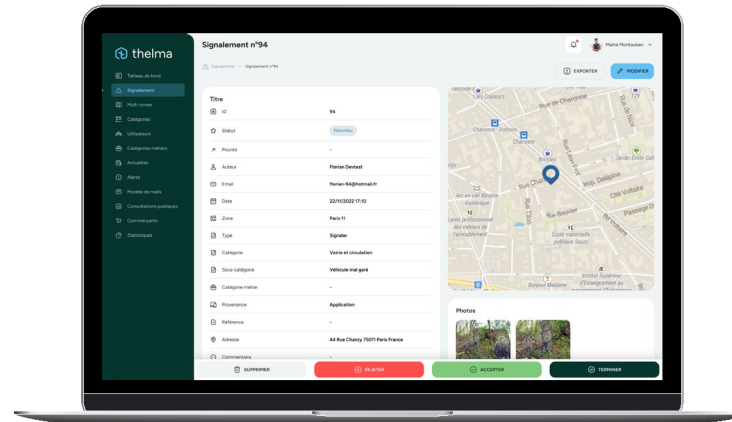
thelma

Tableau de bord
Signalement
Multi-zones
Catégories
Utilisateurs
Catégories métiers
Actualités
Alerte
Modèle de mails
Consultations publiques
Commerçants
Statistiques

Signalement n°94

Signalement > Signalement n°94

Marie Montauban

EXPORTER
MODIFIER

Titre

| | |
|---|---|
| ID | 94 |
| Statut | Nouveau |
| Priorité | - |
| Auteur | Florian Devtest |
| Email | florian-94@hotmail.fr |
| Date | 22/11/2022 17:10 |
| Zone | Paris 11 |
| Type | Signaler |
| Catégorie | Voirie et circulation |
| Sous-catégorie | Véhicule mal garé |
| Catégorie métier | - |
| Provenance | Application |
| Référence | - |
| Adresse | 44 Rue Chanzy 75011 Paris France |
| Commentaire | - |

Rue de Charonne
Charonne - Voltaire
Charonne
Rue Chanzy
Rue Léon Frot
Impasse Delépine
Cité Voltaire
Passage G
Rue Bouvier
Jardin Émile Gallé
Arc-en-ciel librairie
Lycée professionnel des métiers de l'ameublement
École maternelle publique Souzy
Institut Supérieur d'Enseignement au
Bonjour Madame

Photos

SUPPRIMER
REJETER
ACCEPTER
TERMINER